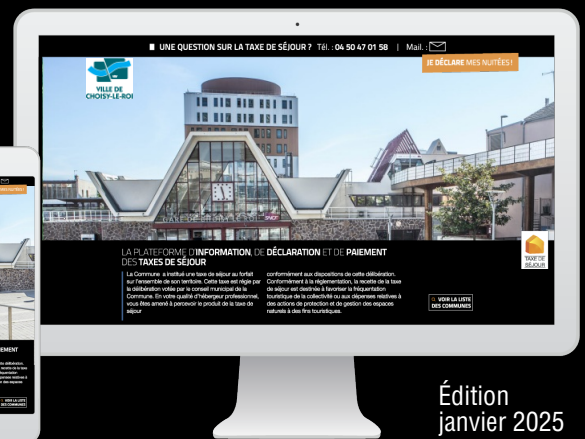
UNE QUESTION SUR LA TAXE DE SÉJOUR ? Tél. : 04 50 47 01 58 | Mail. :

JE DÉCLARE MES NUITÉES !

VILLE DE CHOISY-LE-ROI

LA PLATEFORME D'INFORMATION, DE DÉCLARATION ET DE PAIEMENT DES TAXES DE SÉJOUR

La Commune a institué une taxe de séjour au forfait sur l'ensemble de son territoire. Cette taxe est régie par la délibération votée par le conseil municipal de la Commune. En votre qualité d'hébergeur professionnel, vous êtes amené à percevoir le produit de la taxe de séjour

conformément aux dispositions de cette délibération. Conformément à la réglementation, la recette de la taxe de séjour est destinée à favoriser la fréquentation touristique de la collectivité ou aux dépenses relatives à des actions de protection et de gestion des espaces naturels à des fins touristiques.

VOIR LA LISTE DES COMMUNES

TAXE DE SÉJOUR

Édition janvier 2025